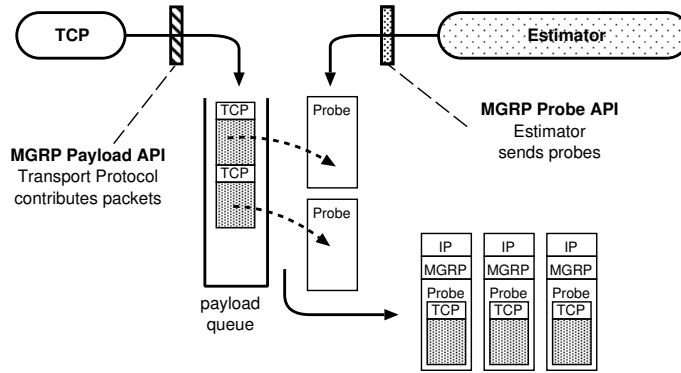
TCP

Estimator

MGRP Probe API
Estimator sends probes

MGRP Payload API
Transport Protocol contributes packets

TCP

TCP

Probe

Probe

payload queue

IP
MGRP
Probe
TCP

IP
MGRP
Probe
TCP

IP
MGRP
Probe
TCP